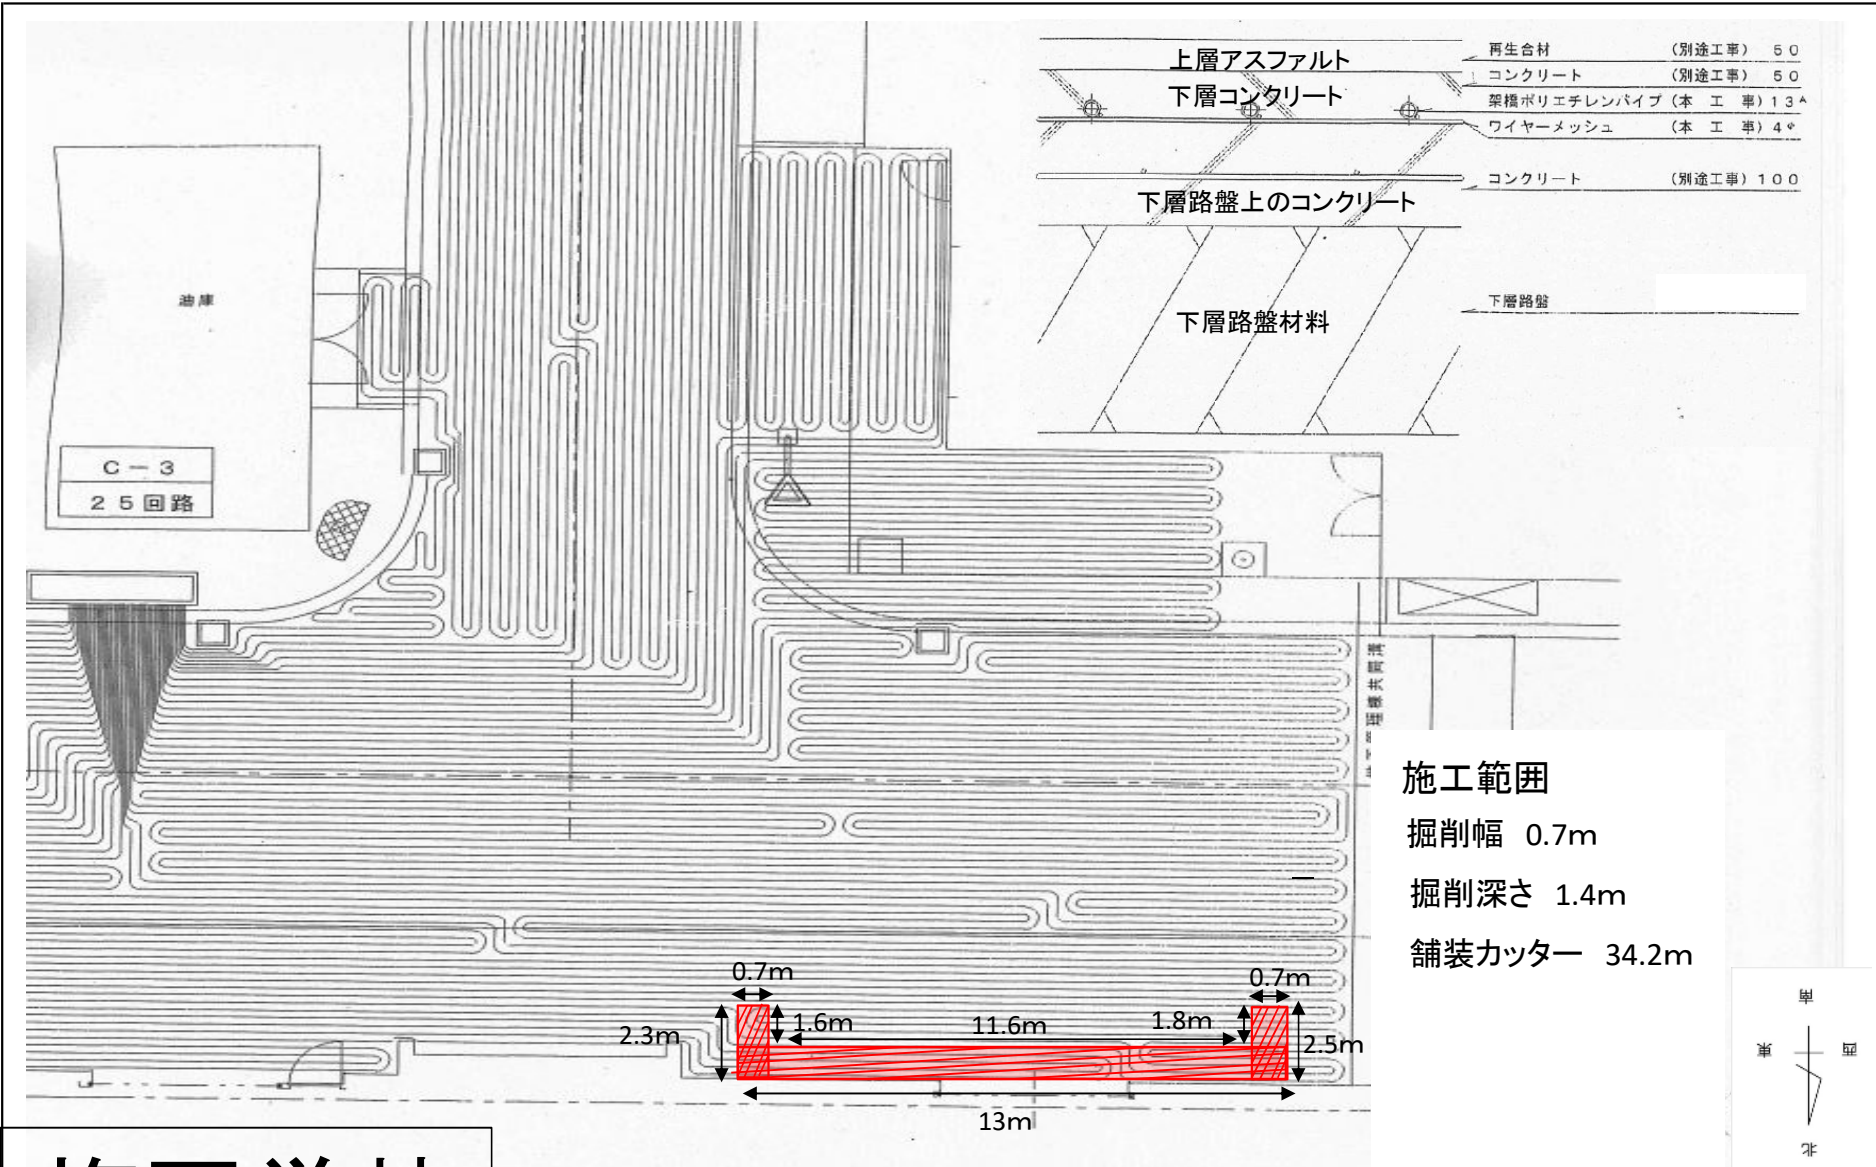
上層アスファルト
下層コンクリート
下層路盤上のコンクリート
下層路盤材料

再生合材 (別途工事) 50
コンクリート (別途工事) 50
架橋ポリエチレンパイプ (本 工 事) 13A
ワイヤーメッシュ (本 工 事) 4φ
コンクリート (別途工事) 100
下層路盤

油庫

C－3
25回路

施工範囲
掘削幅 0.7m
掘削深さ 1.4m
舗装カッター 34.2m

0.7m
0.7m
2.3m
1.6m
11.6m
1.8m
2.5m
13m

南
東
西
北

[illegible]